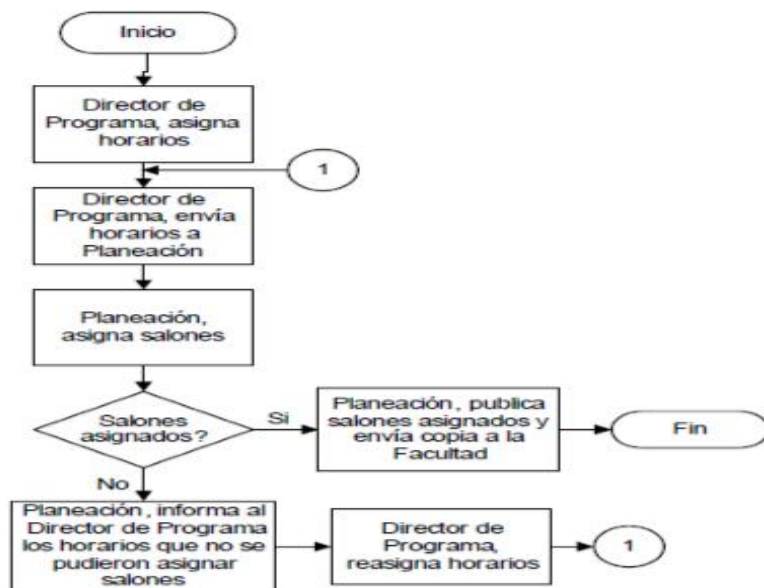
Inicio

Director de Programa, asigna horarios

1

Director de Programa, envía horarios a Planeación

Planeación, asigna salones

Salones asignados?

Si

Planeación, publica salones asignados y envía copia a la Facultad

Fin

No

Planeación, informa al Director de Programa los horarios que no se pudieron asignar salones

Director de Programa, reasigna horarios

1